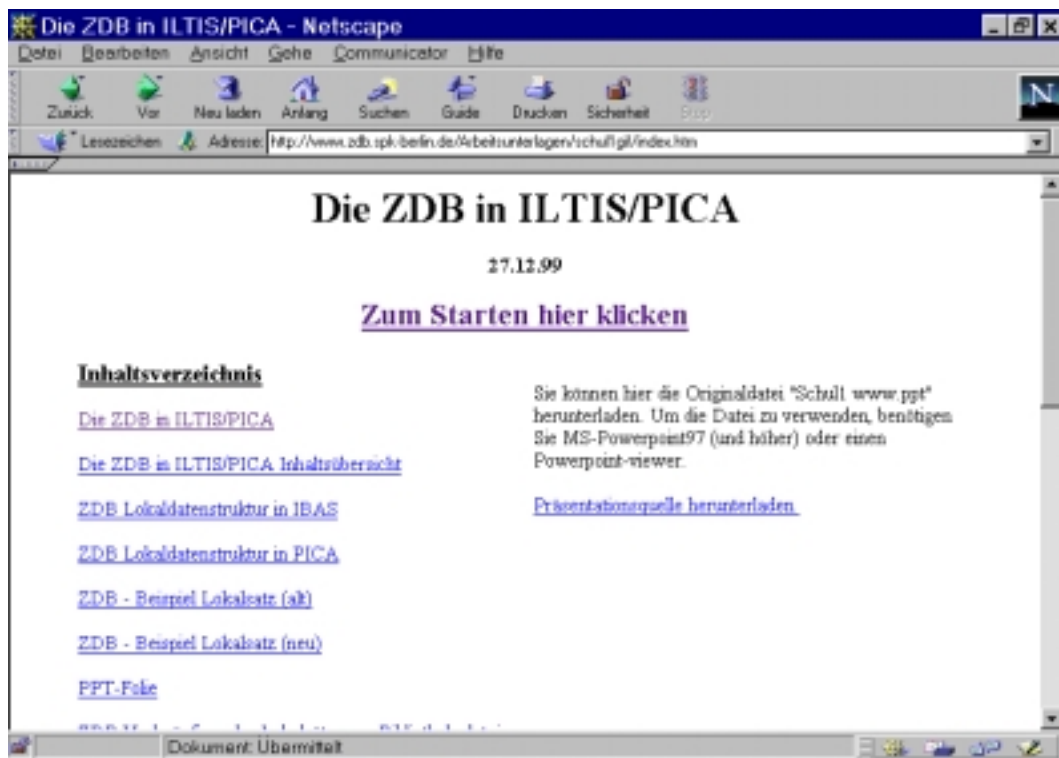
Die ZDB in ILTIS/PICA - Netscape

Datei Bearbeiten Ansicht Gehe Communicator Hilfe

Zurück Vor Neu laden Anfang Suchen Guide Drucken Sicherheit Stop

N

Lesezeichen Adresse: http://www.zdb.spk-berlin.de/Arbeitsunterlagen/schul1gil/index.htm

Die ZDB in ILTIS/PICA

27.12.99

Zum Starten hier klicken

Inhaltsverzeichnis

Die ZDB in ILTIS/PICA

Die ZDB in ILTIS/PICA Inhaltsübersicht

ZDB Lokaldatenstruktur in IBAS

ZDB Lokaldatenstruktur in PICA

ZDB - Beispiel Lokalsatz (alt)

ZDB - Beispiel Lokalsatz (neu)

PPT-Folie

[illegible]

Sie können hier die Originaldatei "Schul1 www.ppt" herunterladen. Um die Datei zu verwenden, benötigen Sie MS-Powerpoint97 (und höher) oder einen Powerpoint-viewer.

Präsentationsquelle herunterladen.

Dokument: Übermittelt